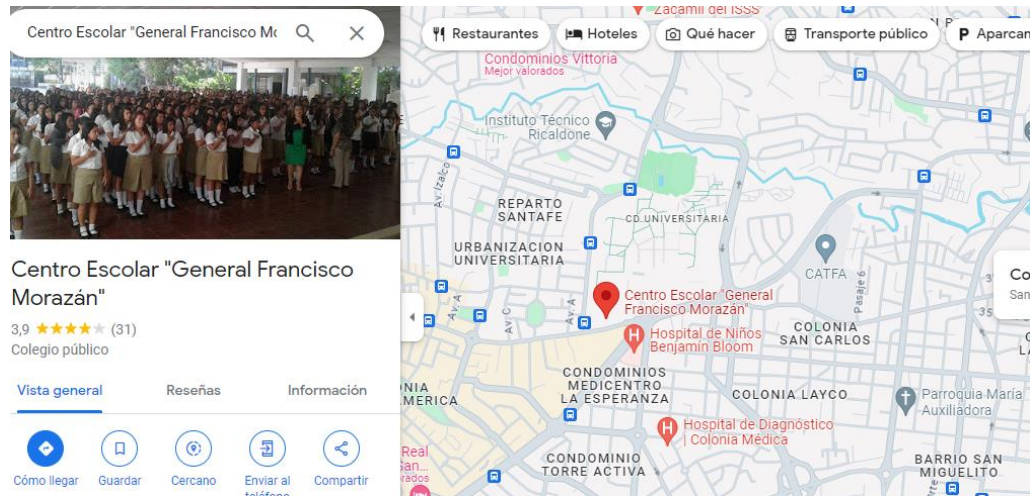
Centro Escolar "General Francisco Mo

Centro Escolar "General Francisco Morazán"

3,9 ★★★★★ (31)

Colegio público

Vista general

Reseñas

Información

Cómo llegar

Guardar

Cercano

Enviar al teléfono

Compartir

Restaurantes

Hoteles

Qué hacer

Transporte público

Aparcam

Zacamil del ISSS

Condominios Vittoria

Mejor valorados

Instituto Técnico Ricaldone

REPARTO SANTAFE

CD UNIVERSITARIA

URBANIZACION UNIVERSITARIA

Av Izalco

CATFA

Pasaje 6

Centro Escolar "General Francisco Morazán"

Av A

Av C

Av A

Hospital de Niños Benjamin Bloom

COLONIA SAN CARLOS

CONDOMINIOS MEDICENTRO LA ESPERANZA

COLONIA LAYCO

Parroquia María Auxiliadora

NIA

MERICA

Hospital de Diagnóstico | Colonia Médica

Real

San

ados

CONDOMINIO TORRE ACTIVA

BARRIO SAN MIGUELITO

Co

San